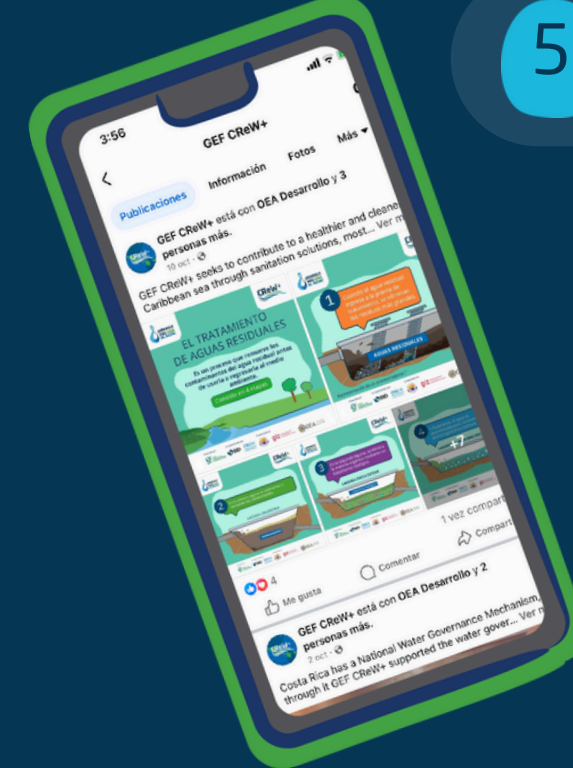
5

3:56

GEF CReW+

Publicaciones Información Fotos Más

GEF CReW+ está con OEA Desarrollo y 3 personas más.
10 oct ·

GEF CReW+ seeks to contribute to a healthier and cleaner Caribbean sea through sanitation solutions, most... Ver m

EL TRATAMIENTO DE AGUAS RESIDUALES

Es un proceso que remueve los contaminantes del agua residual antes de usarla o regresarla al medio ambiente.

Conócelo en 4 etapas

1

AGUAS RESIDUALES

2

3

4

+7

4

1 vez compart

Me gusta Comentar Compart

GEF CReW+ está con OEA Desarrollo y 2 personas más.
2 oct ·

Costa Rica has a National Water Governance Mechanism, through it GEF CReW+ supported the water gover... Ver m